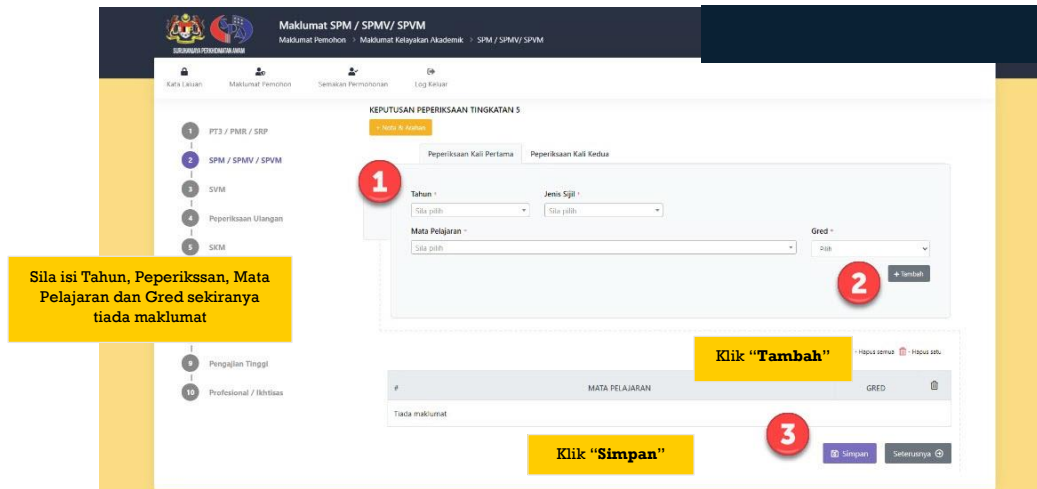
SURUHANJAYA PERKHIDMATAN AWAM

Maklumat SPM / SPMV/ SPVM

Maklumat Pemohon > Maklumat Kelayakan Akademik > SPM / SPMV/ SPVM

Kata Laluan | Maklumat Pemohon | Semakan Permohonan | Log Keluar

1 PT3 / PMR / SRP

2 SPM / SPMV / SPVM

3 SVM

4 Peperiksaan Ulangan

5 SKM

9 Pengajian Tinggi

10 Profesional / Ikhtisas

KEPUTUSAN PEPERIKSAAN TINGKATAN 5

+ Nota & Arahan

Peperiksaan Kali Pertama | Peperiksaan Kali Kedua

1

Tahun *
Sila pilih

Jenis Sijil *
Sila pilih

Mata Pelajaran *
Sila pilih

Gred *
Pilih

+ Tambah

2

Sila isi Tahun, Peperikssan, Mata Pelajaran dan Gred sekiranya tiada maklumat

Klik "Tambah"

- Hapus semua | - Hapus satu

| # | MATA PELAJARAN | GRED |
|---|---|---|
| Tiada maklumat | | |

3

Klik "Simpan"

Simpan | Seterusnya